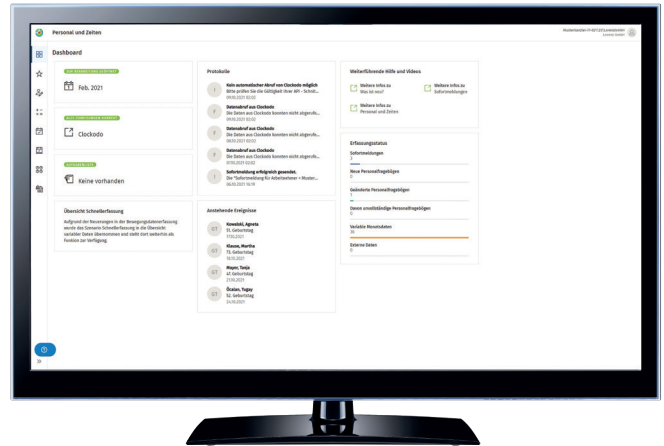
Personal und Zeiten

Musterkanzlei 41007123 Lovesdesk GmbH

Dashboard

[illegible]

Feb. 2021

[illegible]

Clockodo

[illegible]

Keine vorhanden

Übersicht Schnellerfassung

Aufgrund der Neuerungen in der Bewegungsdatenerfassung werden das Szenario Schnellerfassung in der Übersicht variabler Daten übernommen und steht dort weiterhin als Funktion zur Verfügung.

Protokolle

Kein automatischer Abruf von Clockodo möglich
Bitte prüfen Sie die Gültigkeit Ihrer API - Schnit...
09.03.2021 03:02

Datenabruf aus Clockodo
Die Daten aus Clockodo konnten nicht abgerufe...
09.03.2021 03:02

Datenabruf aus Clockodo
Die Daten aus Clockodo konnten nicht abgerufe...
08.03.2021 03:02

Datenabruf aus Clockodo
Die Daten aus Clockodo konnten nicht abgerufe...
07.03.2021 03:02

Sofortmeldung erfolgreich gesendet.
Die "Sofortmeldung für Arbeitnehmer « Muster...
06.03.2021 10:19

Anstehende Ereignisse

Kowalski, Agneta
51. Geburtstag
17.03.2021

Klause, Martha
73. Geburtstag
18.11.2021

Mayer, Tanja
47. Geburtstag
21.05.2021

Öcalan, Tugay
52. Geburtstag
24.10.2021

Weiterführende Hilfe und Videos

Weitere Infos zu Was ist neu?

Weitere Infos zu Sofortmeldungen

Weitere Infos zu Personal und Zeiten

Erfassungsstatus

Sofortmeldungen
1

Neue Personalfragebögen
0

Geänderte Personalfragebögen
1

Daten unvollständige Personalfragebögen
0

Variable Monatsdaten
36

Externe Daten
0